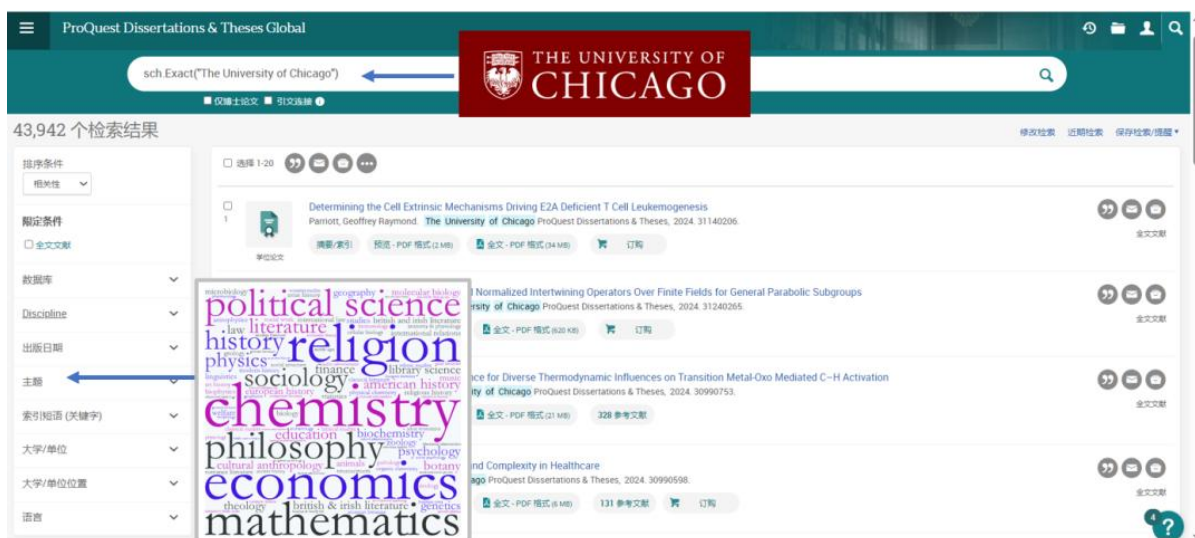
ProQuest Dissertations & Theses Global

sch.Exact("The University of Chicago")

THE UNIVERSITY OF CHICAGO

仅博士论文 引文连接

43,942 个检索结果

修改检索 近期检索 保存检索/提醒

排序条件
相关性

限定条件
全文文献

数据库
Discipline
出版日期
主题
索引短语 (关键字)
大学/单位
大学/单位位置
语言

选择 1-20

1
Determining the Cell Extrinsic Mechanisms Driving E2A Deficient T Cell Leukemogenesis
Parriott, Geoffrey Raymond. The University of Chicago ProQuest Dissertations & Theses, 2024. 31140206.
学位论文
摘要/索引 预览 - PDF 格式 (2 MB) 全文 - PDF 格式 (34 MB) 订购
全文文献

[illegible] Normalized Intertwining Operators Over Finite Fields for General Parabolic Subgroups
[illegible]rsity of Chicago ProQuest Dissertations & Theses, 2024. 31240265.
全文 - PDF 格式 (620 KB) 订购
全文文献

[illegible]nce for Diverse Thermodynamic Influences on Transition Metal-Oxo Mediated C–H Activation
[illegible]ty of Chicago ProQuest Dissertations & Theses, 2024. 30990753.
全文 - PDF 格式 (21 MB) 328 参考文献
全文文献

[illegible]nd Complexity in Healthcare
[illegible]ago ProQuest Dissertations & Theses, 2024. 30990598.
全文 - PDF 格式 (6 MB) 131 参考文献 订购
全文文献

political science
religion
history
literature
law
physics
sociology
finance
library science
american history
european history
chemistry
philosophy
education
biochemistry
psychology
cultural anthropology
botany
economics
theology
british & irish literature
genetics
mathematics
geography
molecular biology
microbiology
linguistics

4
?